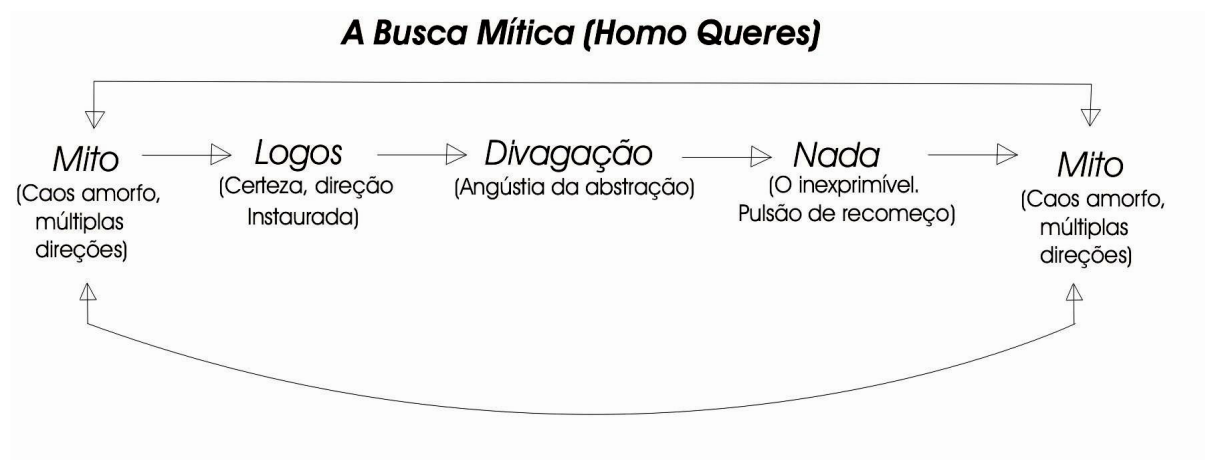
A Busca Mítica (Homo Queres)

Mito
(Caos amorfo, múltiplas direções)

Logos
(Certeza, direção Instaurada)

Divagação
(Angústia da abstração)

Nada
(O inexprimível. Pulsão de recomeço)

Mito
(Caos amorfo, múltiplas direções)